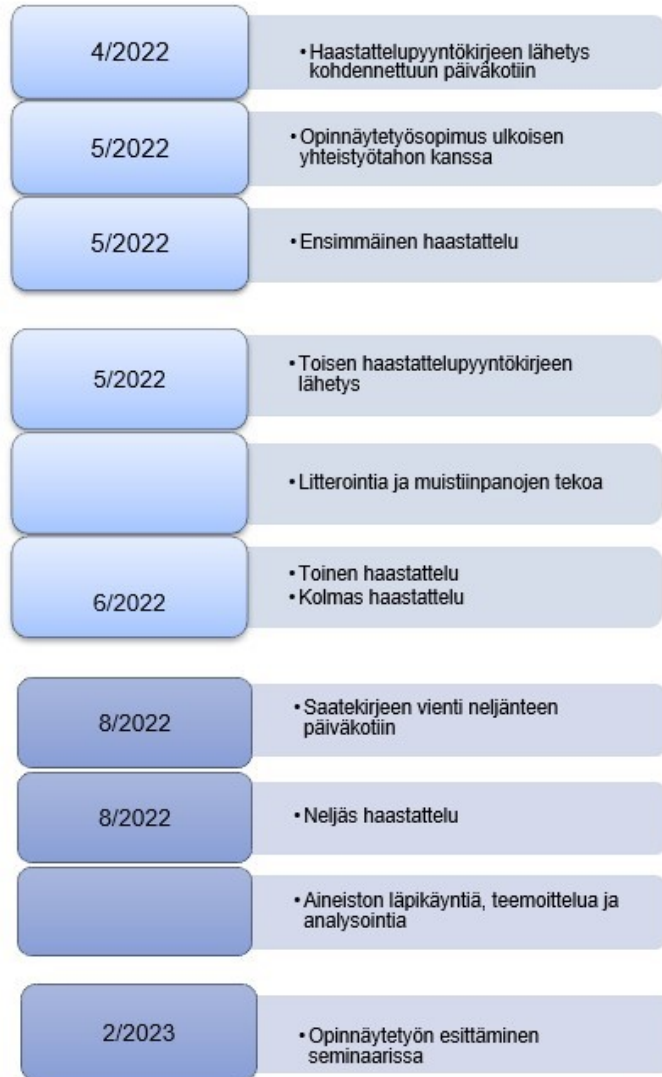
4/2022

• Haastattelupyyntökirjeen lähetys kohdennettuun päiväkotiin

5/2022

• Opinnäytetyösopimus ulkoisen yhteistyötahon kanssa

5/2022

• Ensimmäinen haastattelu

5/2022

• Toisen haastattelupyyntökirjeen lähetys

• Litterointia ja muistiinpanojen tekoa

6/2022

• Toinen haastattelu
• Kolmas haastattelu

8/2022

• Saatekirjeen vienti neljänteen päiväkotiin

8/2022

• Neljäs haastattelu

• Aineiston läpikäyntiä, teemoittelua ja analysointia

2/2023

• Opinnäytetyön esittäminen seminaarissa